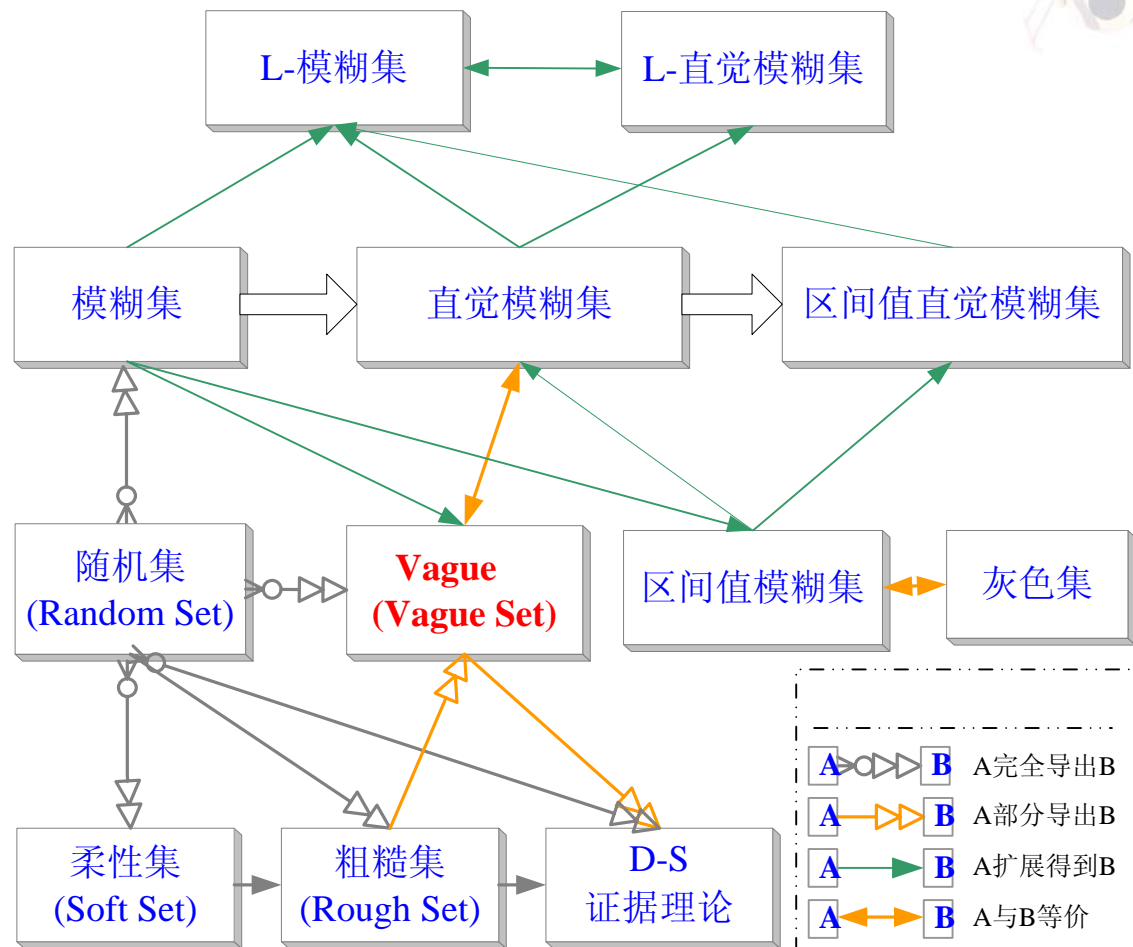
L-模糊集

L-直觉模糊集

模糊集

直觉模糊集

区间值直觉模糊集

随机集 (Random Set)

Vague (Vague Set)

区间值模糊集

灰色集

柔性集 (Soft Set)

粗糙集 (Rough Set)

D-S 证据理论

A B A完全导出B

A B A部分导出B

A B A扩展得到B

A B A与B等价